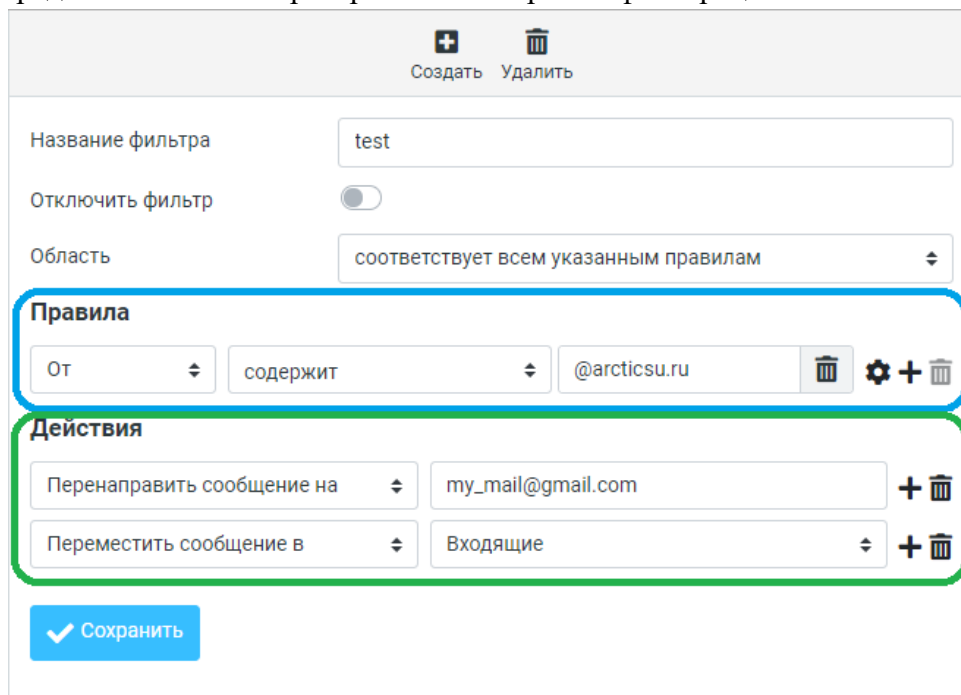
Создать Удалить

Название фильтра test

Отключить фильтр

Область соответствует всем указанным правилам

Правила

От содержит @arcticsu.ru

Действия

Перенаправить сообщение на my_mail@gmail.com

Переместить сообщение в Входящие

Сохранить